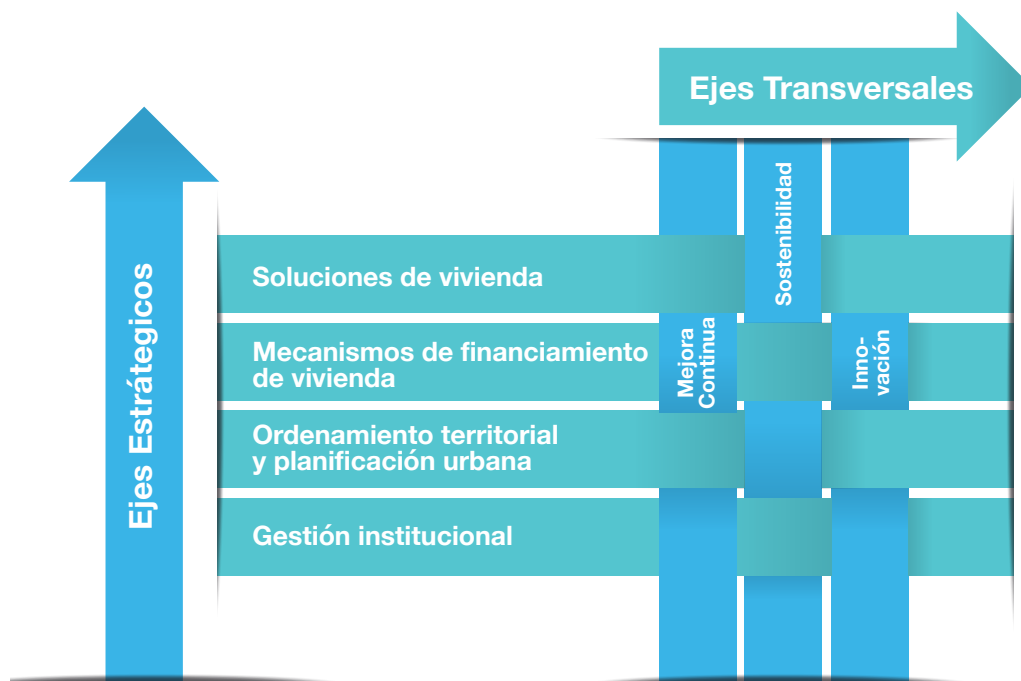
Ejes Transversales

Ejes Estratégicos

Soluciones de vivienda

Mecanismos de financiamiento de vivienda

Ordenamiento territorial y planificación urbana

Gestión institucional

Mejora Continua

Sostenibilidad

Innovación